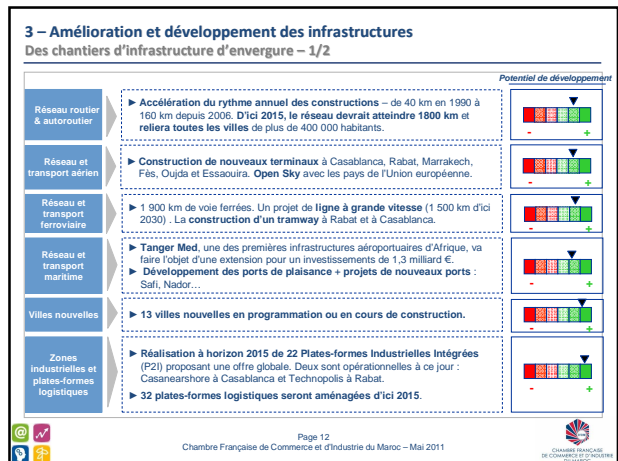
3 – Amélioration et développement des infrastructures
Des chantiers d'infrastructure d'envergure – 1/2

Potentiel de développement

| | | |
|---|---|---|
| Réseau routier & autoroutier | ► Accélération du rythme annuel des constructions – de 40 km en 1990 à 160 km depuis 2006. D'ici 2015, le réseau devrait atteindre 1800 km et reliera toutes les villes de plus de 400 000 habitants. | - + |
| Réseau et transport aérien | ► Construction de nouveaux terminaux à Casablanca, Rabat, Marrakech, Fès, Oujda et Essaouira. Open Sky avec les pays de l'Union européenne. | - + |
| Réseau et transport ferroviaire | ► 1 900 km de voie ferrées. Un projet de ligne à grande vitesse (1 500 km d'ici 2030) . La construction d'un tramway à Rabat et à Casablanca. | - + |
| Réseau et transport maritime | ► Tanger Med, une des premières infrastructures aéroportuaires d'Afrique, va faire l'objet d'une extension pour un investissements de 1,3 milliard €. ► Développement des ports de plaisance + projets de nouveaux ports : Safi, Nador… | - + |
| Villes nouvelles | ► 13 villes nouvelles en programmation ou en cours de construction. | - + |
| Zones industrielles et plates-formes logistiques | ► Réalisation à horizon 2015 de 22 Plates-formes Industrielles Intégrées (P2I) proposant une offre globale. Deux sont opérationnels à ce jour : Casanearshore à Casablanca et Technopolis à Rabat. ► 32 plates-formes logistiques seront aménagées d'ici 2015. | - + |

Page 12
Chambre Française de Commerce et d'Industrie du Maroc – Mai 2011

CHAMBRE FRANÇAISE DE COMMERCE ET D'INDUSTRIE DU MAROC